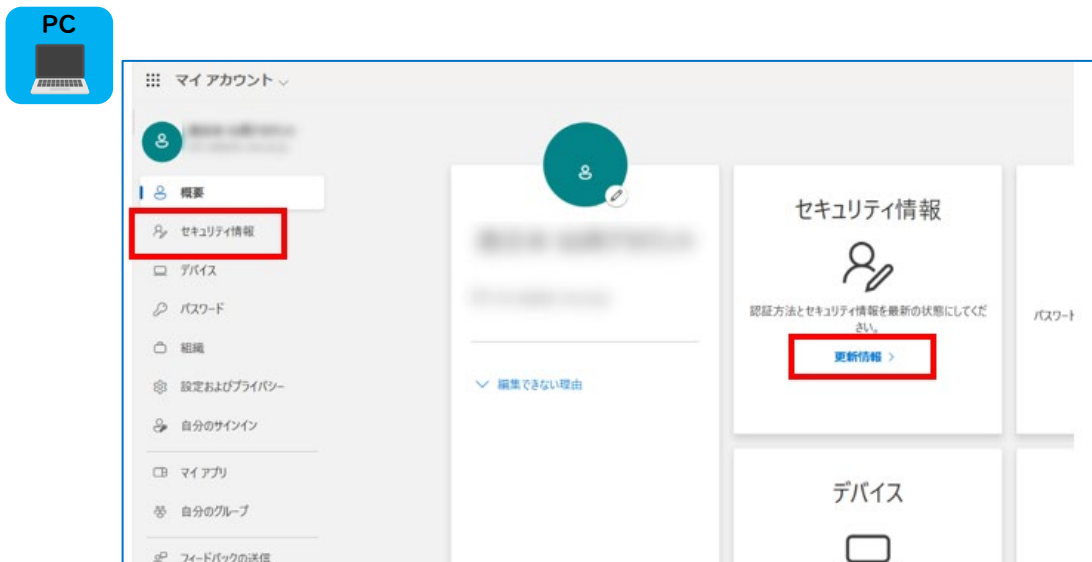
PC

マイ アカウント

概要

セキュリティ情報

デバイス

パスワード

組織

設定およびプライバシー

自分のサインイン

マイ アプリ

自分のグループ

フィードバックの送信

編集できない理由

セキュリティ情報

認証方法とセキュリティ情報を最新の状態にしてください。

更新情報 >

パスワード

デバイス